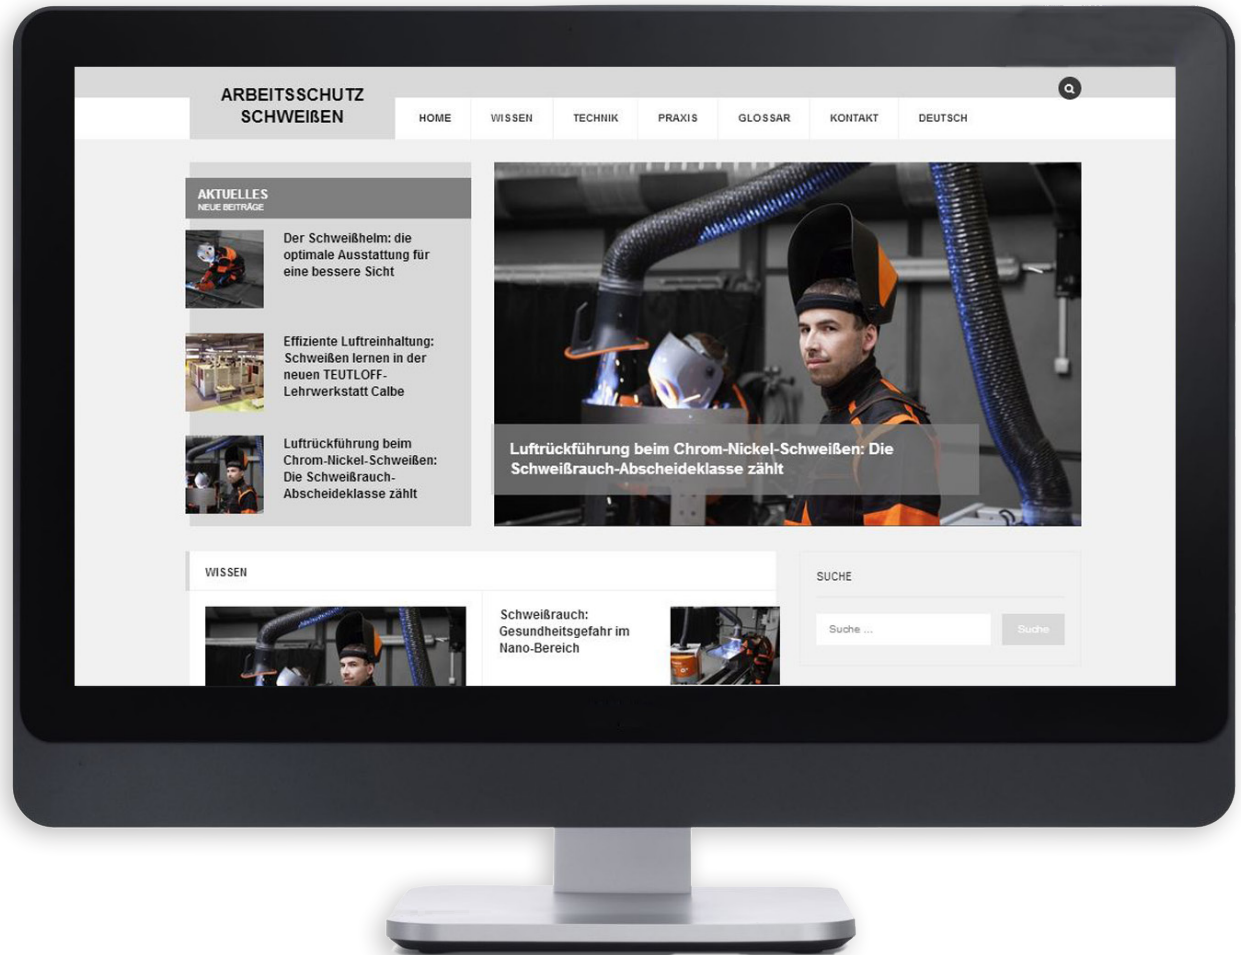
ARBEITSSCHUTZ SCHWEIßEN

HOME WISSEN TECHNIK PRAXIS GLOSSAR KONTAKT DEUTSCH

AKTUELLES
NEUE BEITRÄGE

Der Schweißhelm: die optimale Ausstattung für eine bessere Sicht

Effiziente Luftreinhaltung: Schweißen lernen in der neuen TEUTLOFF-Lehrwerkstatt Calbe

Luftrückführung beim Chrom-Nickel-Schweißen: Die Schweißrauch-Abscheideklasse zählt

Luftrückführung beim Chrom-Nickel-Schweißen: Die Schweißrauch-Abscheideklasse zählt

WISSEN

Schweißrauch: Gesundheitsgefahr im Nano-Bereich

SUCHE

Suche ...

Suche